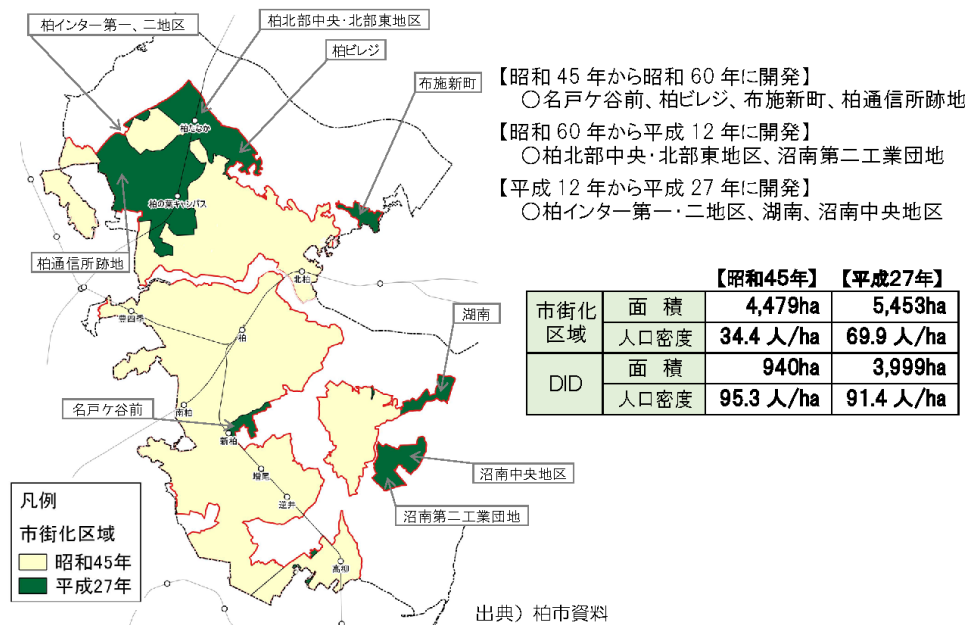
柏インター第一、二地区

柏北部中央･北部東地区

柏ビレジ

布施新町

柏たなか

柏の葉キャンパス

柏通信所跡地

北柏

豊四季

柏

南柏

新柏

増尾

逆井

高柳

湖南

名戸ケ谷前

沼南中央地区

沼南第二工業団地

【昭和 45 年から昭和 60 年に開発】
○名戸ケ谷前、柏ビレジ、布施新町、柏通信所跡地

【昭和 60 年から平成 12 年に開発】
○柏北部中央･北部東地区、沼南第二工業団地

【平成 12 年から平成 27 年に開発】
○柏インター第一･二地区、湖南、沼南中央地区

| | | 【昭和45年】 | 【平成27年】 |
|---|---|---|---|
| 市街化区域 | 面 積 | 4,479ha | 5,453ha |
| | 人口密度 | 34.4 人/ha | 69.9 人/ha |
| DID | 面 積 | 940ha | 3,999ha |
| | 人口密度 | 95.3 人/ha | 91.4 人/ha |

凡例
市街化区域
昭和45年
平成27年

出典）柏市資料